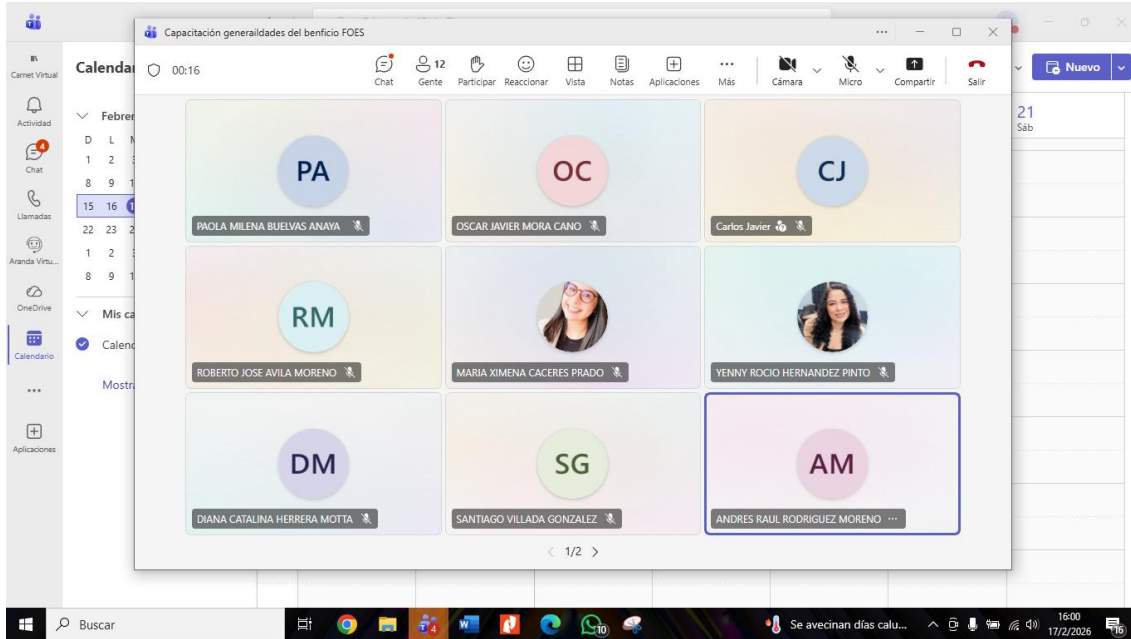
Capacitación generalidades del benficio FOES

00:16

Chat
12
Gente
Participar
Reaccionar
Vista
Notas
Aplicaciones
Más
Cámara
Micro
Compartir
Salir

Carnet Virtual
Actividad
Chat
Llamadas
Aranda Virtu...
OneDrive
Calendario
Aplicaciones

Calendar
Febrer
D L M
1 2
8 9
15 16
22 23
1 2
8 9
Mis ca
Calend
Mostr

Nuevo
21
Sáb

PA
PAOLA MILENA BUELVAS ANAYA

OC
OSCAR JAVIER MORA CANO

CJ
Carlos Javier

RM
ROBERTO JOSE AVILA MORENO

MARIA XIMENA CACERES PRADO

YENNY ROCIO HERNANDEZ PINTO

DM
DIANA CATALINA HERRERA MOTTA

SG
SANTIAGO VILLADA GONZALEZ

AM
ANDRES RAUL RODRIGUEZ MORENO ···

1/2

Buscar
Se avecinan días calu...
16:00
17/2/2026